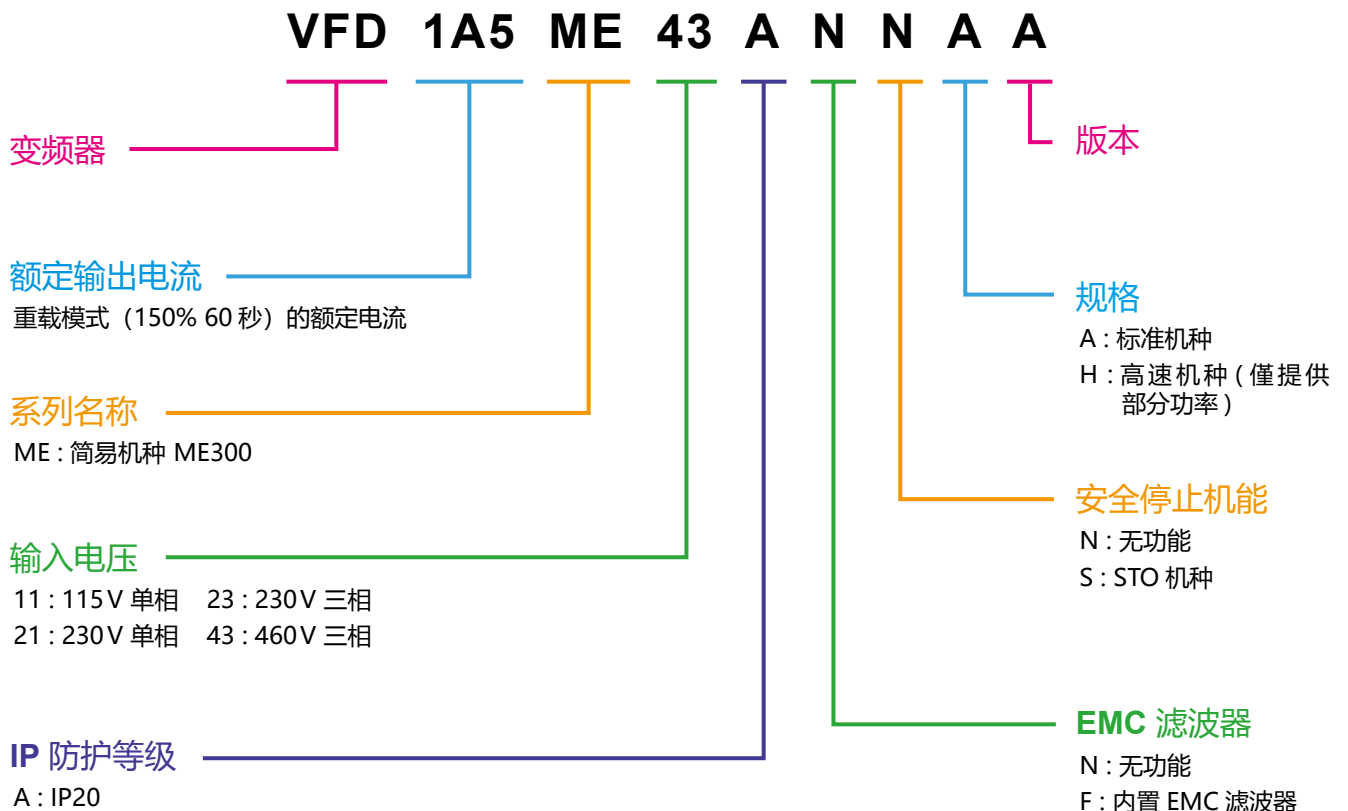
VFD 1A5 ME 43 A N N A A

变频器

额定输出电流
重载模式（150% 60 秒）的额定电流

系列名称
ME : 简易机种 ME300

输入电压
11 : 115 V 单相 23 : 230 V 三相
21 : 230 V 单相 43 : 460 V 三相

IP 防护等级
A : IP20

版本

规格
A : 标准机种
H : 高速机种 ( 仅提供部分功率 )

安全停止机能
N : 无功能
S : STO 机种

EMC 滤波器
N : 无功能
F : 内置 EMC 滤波器